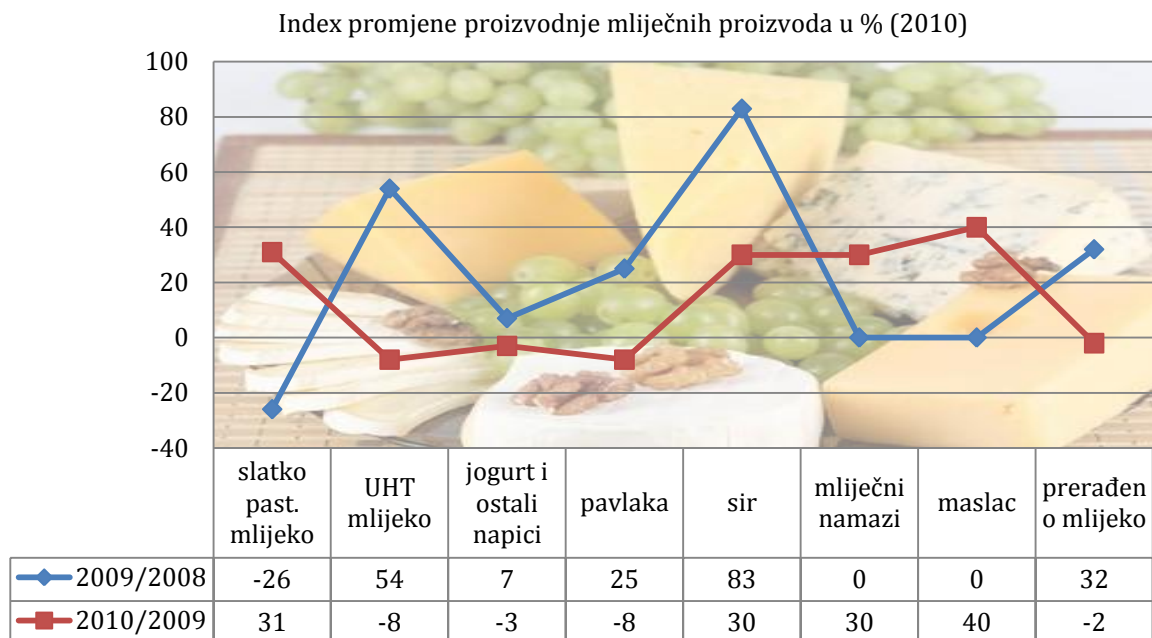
Index promjene proizvodnje mliječnih proizvoda u % (2010)

100
80
60
40
20
0
-20
-40

| | slatko past. mlijeko | UHT mlijeko | jogurt i ostali napici | pavlaka | sir | mliječni namazi | maslac | prerađen o mlijeko |
|---|---|---|---|---|---|---|---|---|
| 2009/2008 | -26 | 54 | 7 | 25 | 83 | 0 | 0 | 32 |
| 2010/2009 | 31 | -8 | -3 | -8 | 30 | 30 | 40 | -2 |